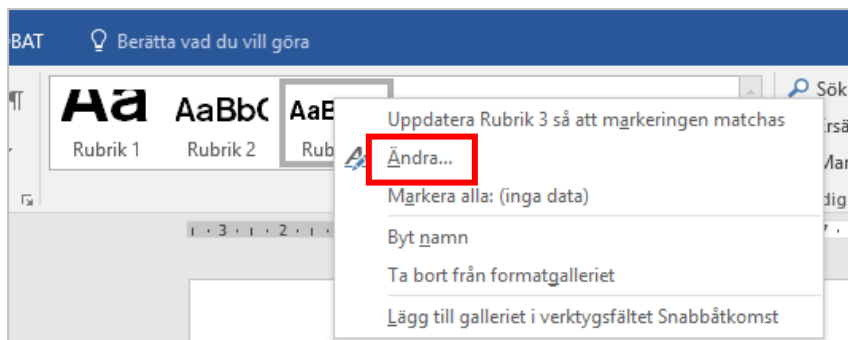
BAT Berätta vad du vill göra

Aa AaBbC AaB

Rubrik 1 Rubrik 2 Rub

Sök
Ersä
Mar
dig

Uppdatera Rubrik 3 så att markeringen matchas
Ändra...
Markera alla: (inga data)
Byt namn
Ta bort från formatgalleriet
Lägg till galleriet i verktygsfältet Snabbåtkomst

1 · 3 · 1 · 2 · 1 ·